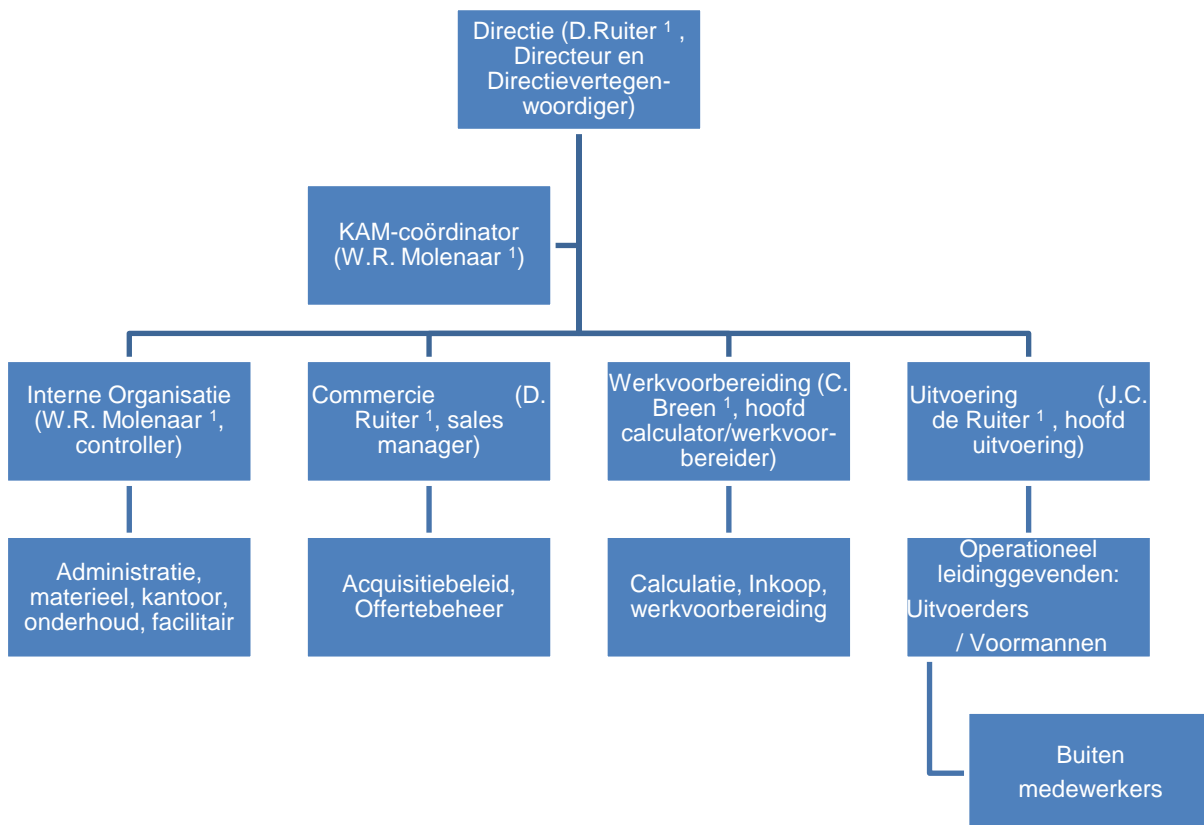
Directie (D.Ruiter $^1$, Directeur en Directievertegenwoordiger)

KAM-coördinator (W.R. Molenaar $^1$)

Interne Organisatie (W.R. Molenaar $^1$, controller)

Commercie (D. Ruiter $^1$, sales manager)

Werkvoorbereiding (C. Breen $^1$, hoofd calculator/werkvoorbereider)

Uitvoering (J.C. de Ruiter $^1$, hoofd uitvoering)

Administratie, materieel, kantoor, onderhoud, facilitair

Acquisitiebeleid, Offertebeheer

Calculatie, Inkoop, werkvoorbereiding

Operationeel leidinggevenden: Uitvoerders / Voormannen

Buiten medewerkers